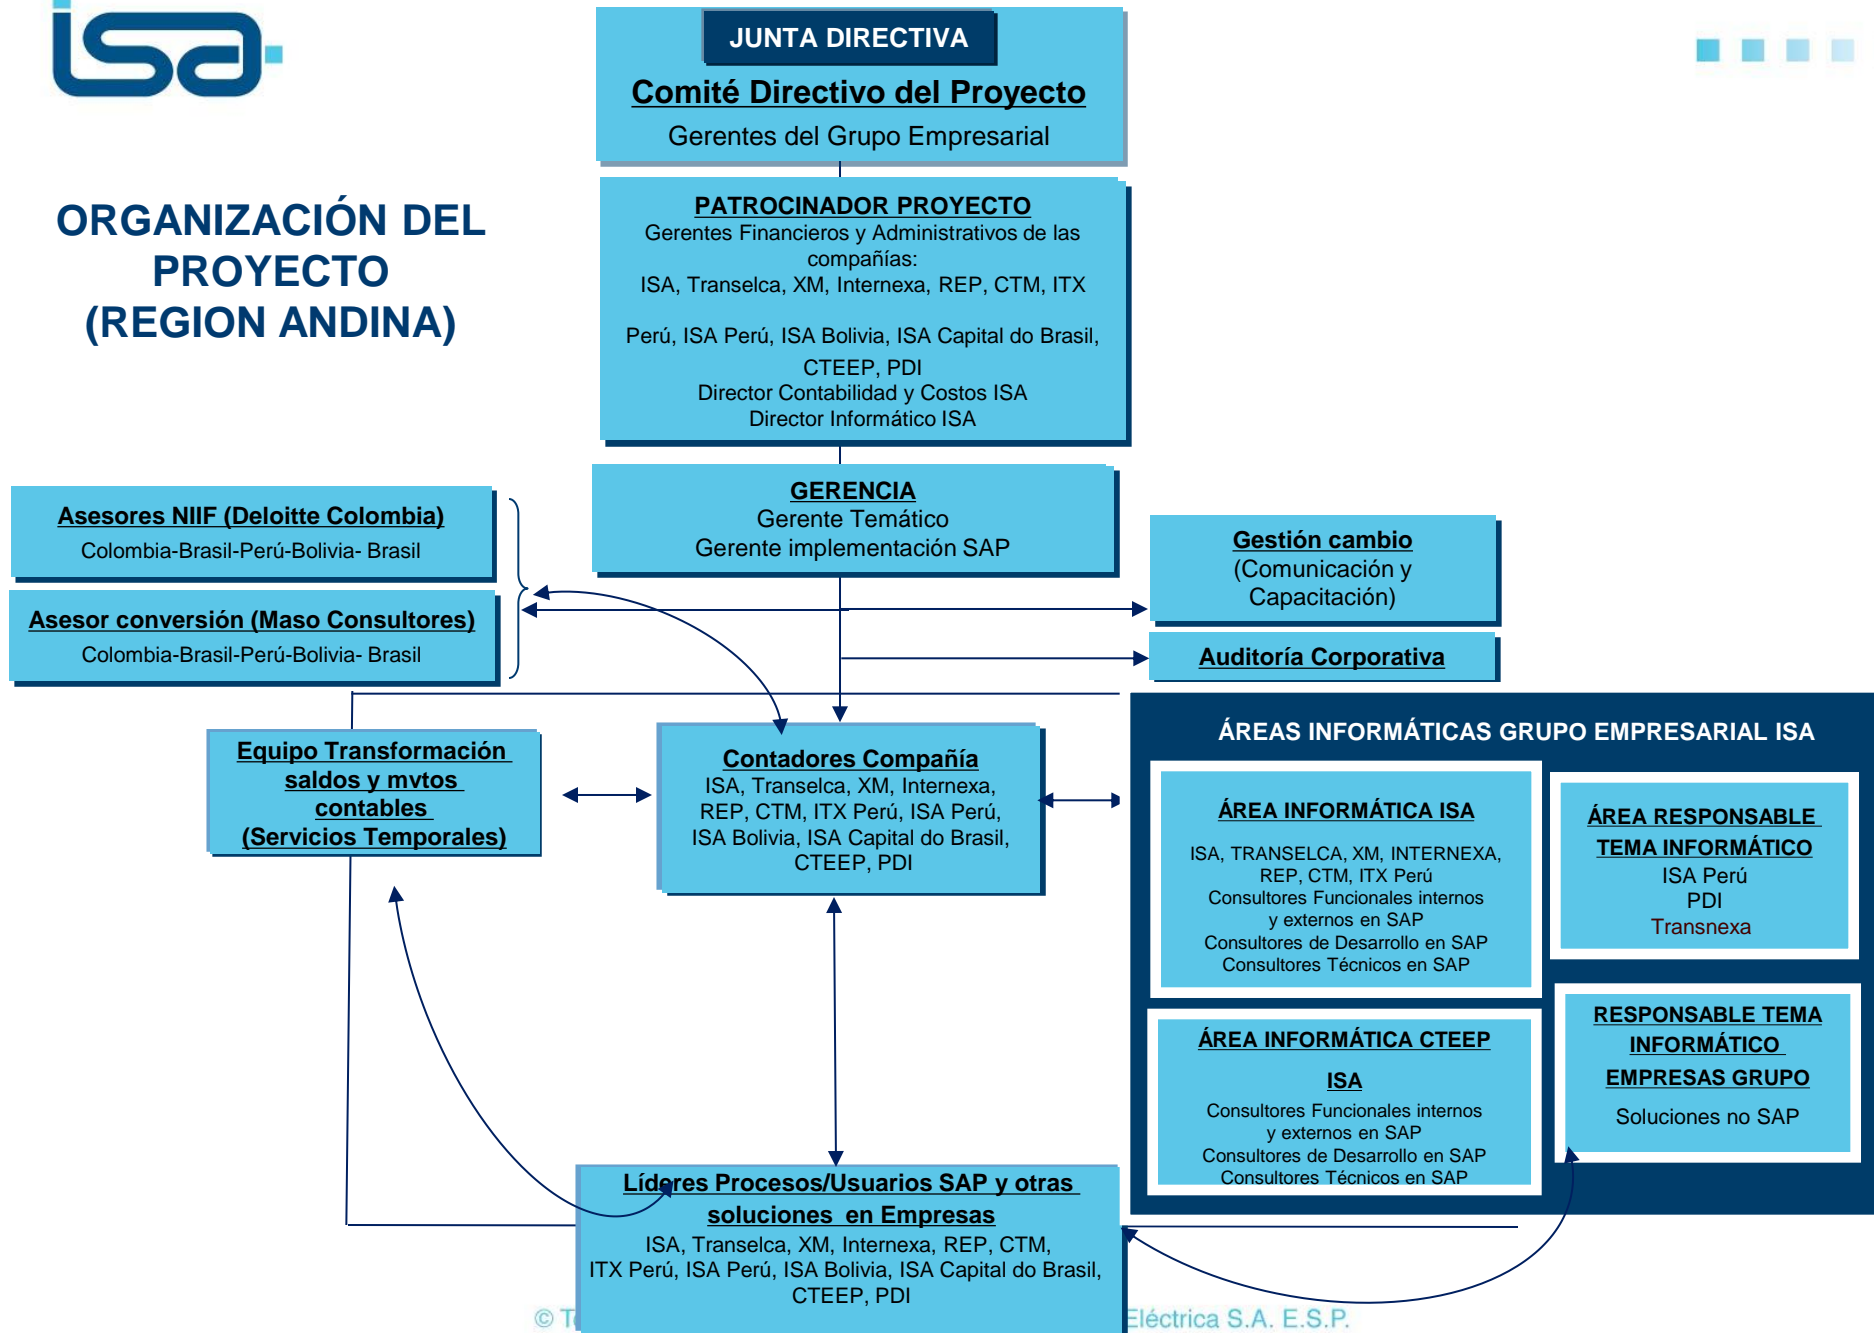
isa

JUNTA DIRECTIVA
Comité Directivo del Proyecto
Gerentes del Grupo Empresarial

ORGANIZACIÓN DEL PROYECTO (REGION ANDINA)

PATROCINADOR PROYECTO
Gerentes Financieros y Administrativos de las compañías:
ISA, Transelca, XM, Internexa, REP, CTM, ITX

Perú, ISA Perú, ISA Bolivia, ISA Capital do Brasil, CTEEP, PDI
Director Contabilidad y Costos ISA
Director Informático ISA

GERENCIA
Gerente Temático
Gerente implementación SAP

Asesores NIIF (Deloitte Colombia)
Colombia-Brasil-Perú-Bolivia- Brasil

Asesor conversión (Maso Consultores)
Colombia-Brasil-Perú-Bolivia- Brasil

Gestión cambio
(Comunicación y Capacitación)

Auditoría Corporativa

ÁREAS INFORMÁTICAS GRUPO EMPRESARIAL ISA

Equipo Transformación saldos y mvtos contables (Servicios Temporales)

Contadores Compañía
ISA, Transelca, XM, Internexa, REP, CTM, ITX Perú, ISA Perú, ISA Bolivia, ISA Capital do Brasil, CTEEP, PDI

ÁREA INFORMÁTICA ISA
ISA, TRANSELCA, XM, INTERNEXA, REP, CTM, ITX Perú
Consultores Funcionales internos y externos en SAP
Consultores de Desarrollo en SAP
Consultores Técnicos en SAP

ÁREA RESPONSABLE TEMA INFORMÁTICO
ISA Perú
PDI
Transnexa

ÁREA INFORMÁTICA CTEEP
ISA
Consultores Funcionales internos y externos en SAP
Consultores de Desarrollo en SAP
Consultores Técnicos en SAP

RESPONSABLE TEMA INFORMÁTICO EMPRESAS GRUPO
Soluciones no SAP

Líderes Procesos/Usuarios SAP y otras soluciones en Empresas
ISA, Transelca, XM, Internexa, REP, CTM, ITX Perú, ISA Perú, ISA Bolivia, ISA Capital do Brasil, CTEEP, PDI

© T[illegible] Eléctrica S.A. E.S.P.